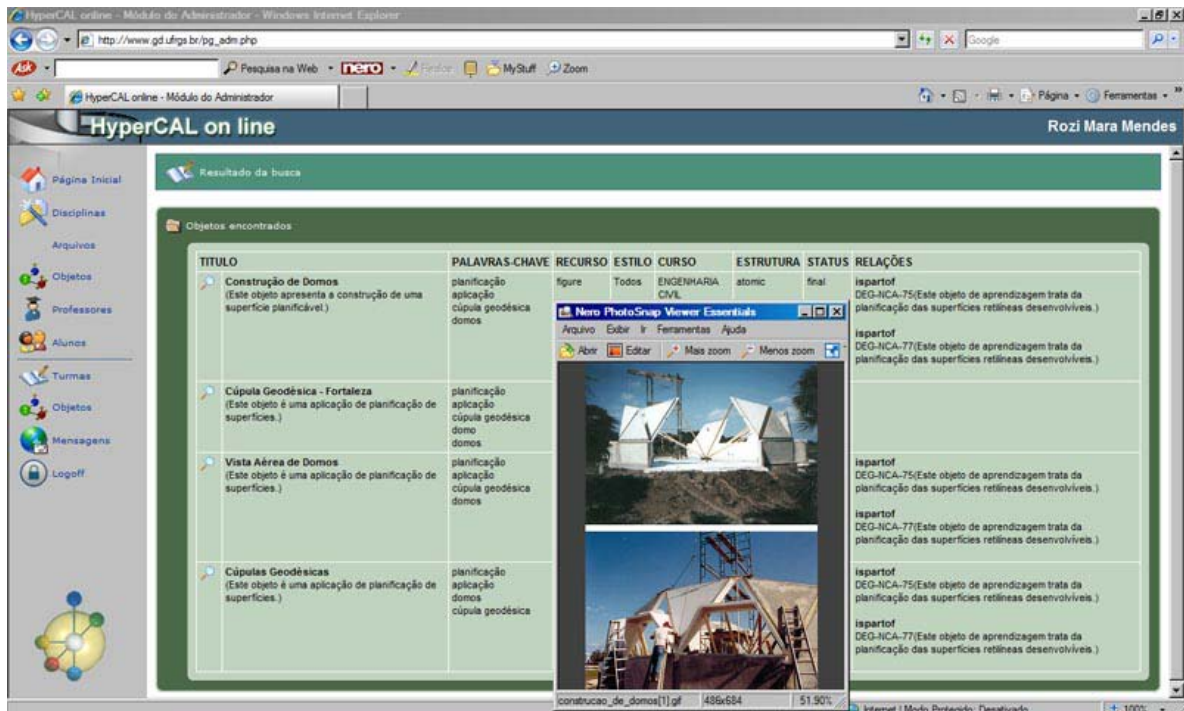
HyperCAL online - Módulo do Administrador - Windows Internet Explorer

http://www.gd.ufrgs.br/pg_adm.php

Google

Pesquisa na Web · nero · MyStuff · Zoom

HyperCAL online - Módulo do Administrador

Página · Ferramentas

HyperCAL on line

Rozi Mara Mendes

Página Inicial
Disciplinas
Arquivos
Objetos
Professores
Alunos
Turmas
Objetos
Mensagens
Logoff

Resultado da busca

Objetos encontrados

| TITULO | PALAVRAS-CHAVE | RECURSO | ESTILO | CURSO | ESTRUTURA | STATUS | RELAÇÕES |
|---|---|---|---|---|---|---|---|
| Construção de Domos (Este objeto apresenta a construção de uma superfície planificável.) | planificação aplicação cúpula geodésica domos | figure | Todos | ENGENHARIA CIVIL | atomic | final | ispartof DEG-NCA-75(Este objeto de aprendizagem trata da planificação das superfícies retilíneas desenvolvíveis.) ispartof DEG-NCA-77(Este objeto de aprendizagem trata da planificação das superfícies retilíneas desenvolvíveis.) |
| Cúpula Geodésica - Fortaleza (Este objeto é uma aplicação de planificação de superfícies.) | planificação aplicação cúpula geodésica domo domos | | | | | | |
| Vista Aérea de Domos (Este objeto é uma aplicação de planificação de superfícies.) | planificação aplicação cúpula geodésica domos | | | | | | ispartof DEG-NCA-75(Este objeto de aprendizagem trata da planificação das superfícies retilíneas desenvolvíveis.) ispartof DEG-NCA-77(Este objeto de aprendizagem trata da planificação das superfícies retilíneas desenvolvíveis.) |
| Cúpulas Geodésicas (Este objeto é uma aplicação de planificação de superfícies.) | planificação aplicação domos cúpula geodésica | | | | | | ispartof DEG-NCA-75(Este objeto de aprendizagem trata da planificação das superfícies retilíneas desenvolvíveis.) ispartof DEG-NCA-77(Este objeto de aprendizagem trata da planificação das superfícies retilíneas desenvolvíveis.) |

Nero PhotoSnap Viewer Essentials
Arquivo Exibir Ir Ferramentas Ajuda
Abrir Editar Mais zoom Menos zoom
construcao_de_domos[1].gif 486x684 51,90%

Internet | Modo Protegido: Desativado
100%